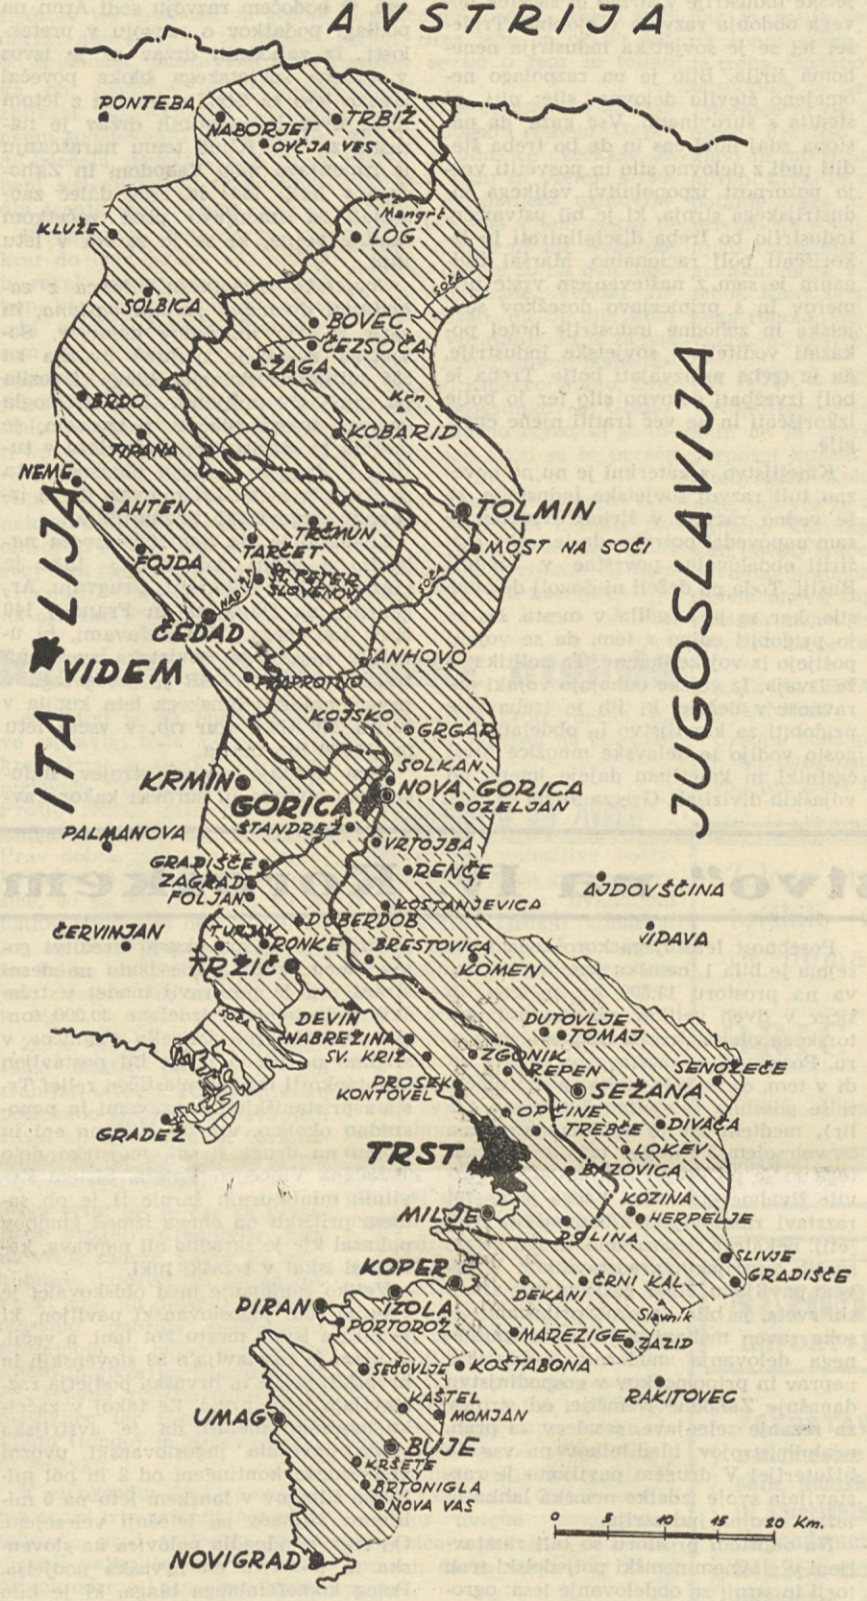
AVSTRIJA

JUGOSLAVIJA

ITALIJA

PONTEBA
NABORJET
TRBIŽ
OVČJA VES
Mangrt
KLUŽE
LOG
SOLBICA
BOVEC
ČEZSOČA
ŽAGA
SOČA
BRDO
Krn
KOBARID
TIPANA
NEME
AHTEN
TOLMIN
TRČMUN
MOST NA SOČI
FOJDA
TARČET
ŠT. PETER SLOVENOV
NADIŽA
SOČA
ČEDAD
VIDEM
PRAPROTNO
ANHOVO
KOJSKO
GRGAR
SOLKAN
KRMIN
NOVA GORICA
GORICA
OZELJAN
ŠTANDREŽ
PALMANOVA
VRTOJBA
GRADIŠČE
RENČE
ZAGRAD
AJDOVŠČINA
FOLJAN
VIPAVA
DOBERDOB
KOSTANJEVICA
ČERVINJAN
TURJAK
RONKE
BRESTOVICA
TRŽIČ
KOMEN
SOČA
DEVIN
DUTOVLJE
TOMAJ
NABREŽINA
SV. KRIŽ
ZGONIK
REPEN
SENOŽEČE
PROSEK
KONTOVEL
SEŽANA
GRADEŽ
OPČINE
TRST
TREBČE
DIVAČA
LOKEV
BAZOVICA
KOZINA
MILJE
HERPELJE
DOLINA
SLIVJE
KOPER
ČRNI KAL
GRADIŠČE
DEKANI
Slavnik
PIRAN
IZOLA
MAREZIGE
ZAZID
PORTOROŽ
SEČOVLJE
KOŠTABONA
RAKITOVEC
KAŠTEL
UMAG
MOMJAN
BUJE
KRŠETE
BRTONIGLA
NOVA VAS
0 5 10 15 20 Km.
NOVIGRAD